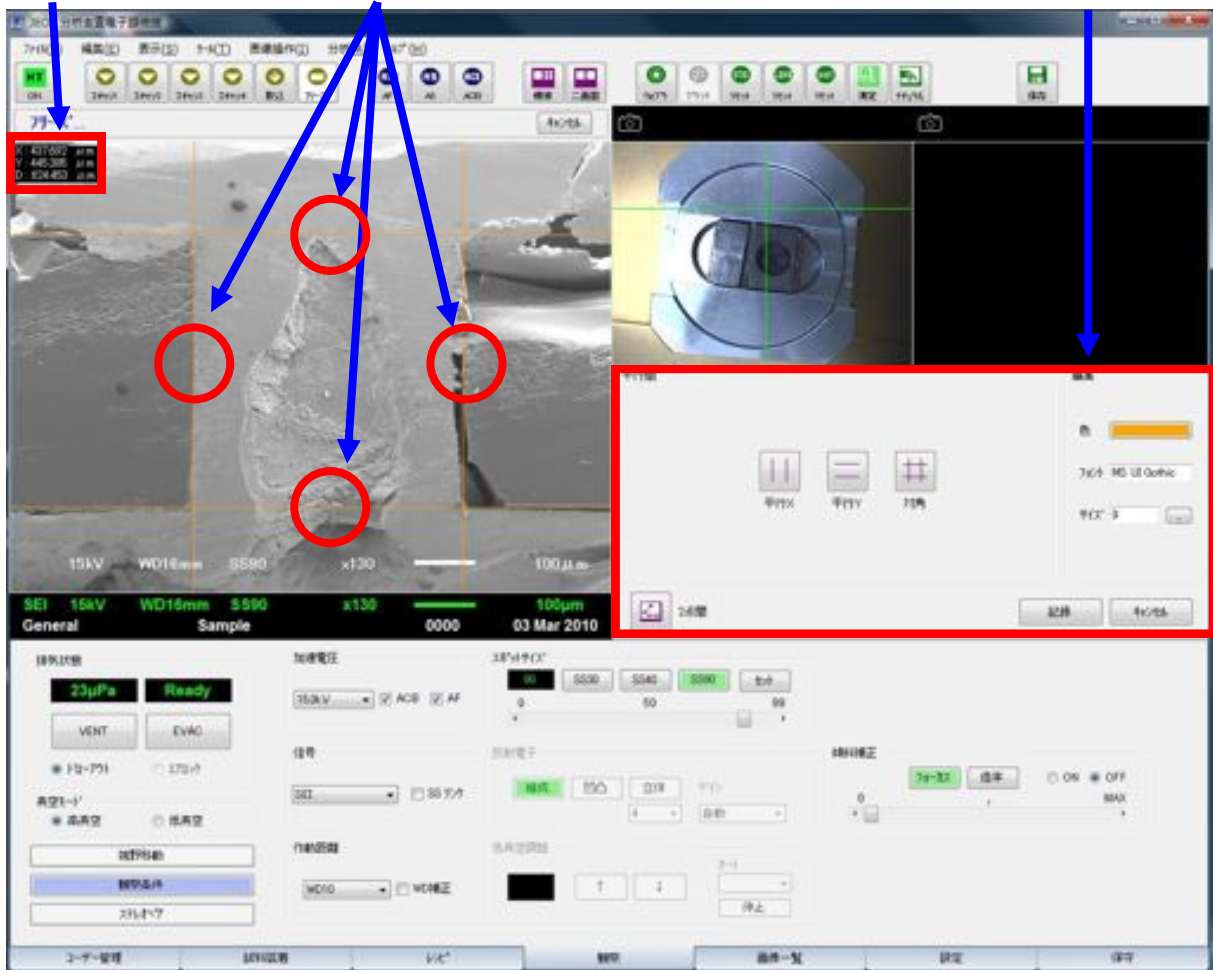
JEOL 分析走査電子顕微鏡

ファイル(F) 編集(E) 表示(V) ツール(T) 画像操作(P) 分析(A) ヘルプ(H)

HT ON
スキャン1 スキャン2 スキャン3 スキャン4 静止 フリーズ AFC AB ACB
標準 二画面
ウェブラ フラット リセット リセット リセット 測定 テクニカル
保存

フリーズ
キャンセル

X 431.692 μm
Y 445.306 μm
D 624.453 μm

15kV WD16mm SS90 x130 100μm

SEI 15kV WD16mm SS90 x130 100μm
General Sample 0000 03 Mar 2010

平行線
平行X 平行Y 対角
2点間
書式
色
フォント MS UI Gothic
サイズ 9
記録 キャンセル

排気状態
23μPa Ready
VENT EVAC
トラップ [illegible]
真空モード
高真空 低真空
視野移動
観察条件
ステレオペア

加速電圧
15.0kV ACB AF

信号
SEI SS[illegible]

作動距離
WD10 WD補正

スポットサイズ
90 SS30 SS40 SS90 セット
0 50 99

反射電子
組成 凹凸 立体

低真空調整
停止

傾斜補正
フォーカス 倍率 ON OFF
0 MAX

ユーザー管理 試料収納 レシピ 観察 画像一覧 設定 保守